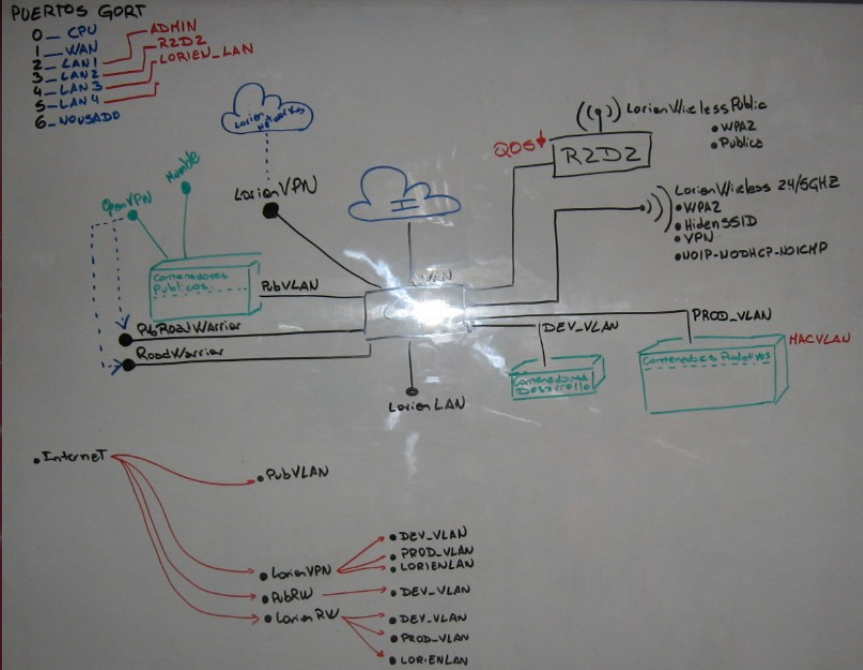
PUERTOS GORT
0_ CPU
1_ WAN
2_ LAN 1
3_ LAN 2
4_ LAN 3
5_ LAN 4
6_ NOUSADO

ADMIN
R2D2
LORIEN_LAN

Lorien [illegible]

Lorien VPN

OpenVPN
Mumble

Contenedores Publicos

PubVLAN
PubRoadWarrior
RoadWarrior

QOS
R2D2

Lorien Wireless Public
• WPA2
• Publica

Lorien Wireless 2.4/5GHZ
• WPA2
• Hiden SSID
• VPN
• NOIP-NODHCP-NOICMP

WAN

DEV_VLAN
PROD_VLAN
MACVLAN

Contenedores Desarrollo
Contenedores Productivos

Lorien LAN

• Internet
• PubVLAN
• LorienVPN
• PubRW
• Lorien RW

• DEV_VLAN
• PROD_VLAN
• LORIENLAN
• DEV_VLAN
• DEV_VLAN
• PROD_VLAN
• LORIENLAN